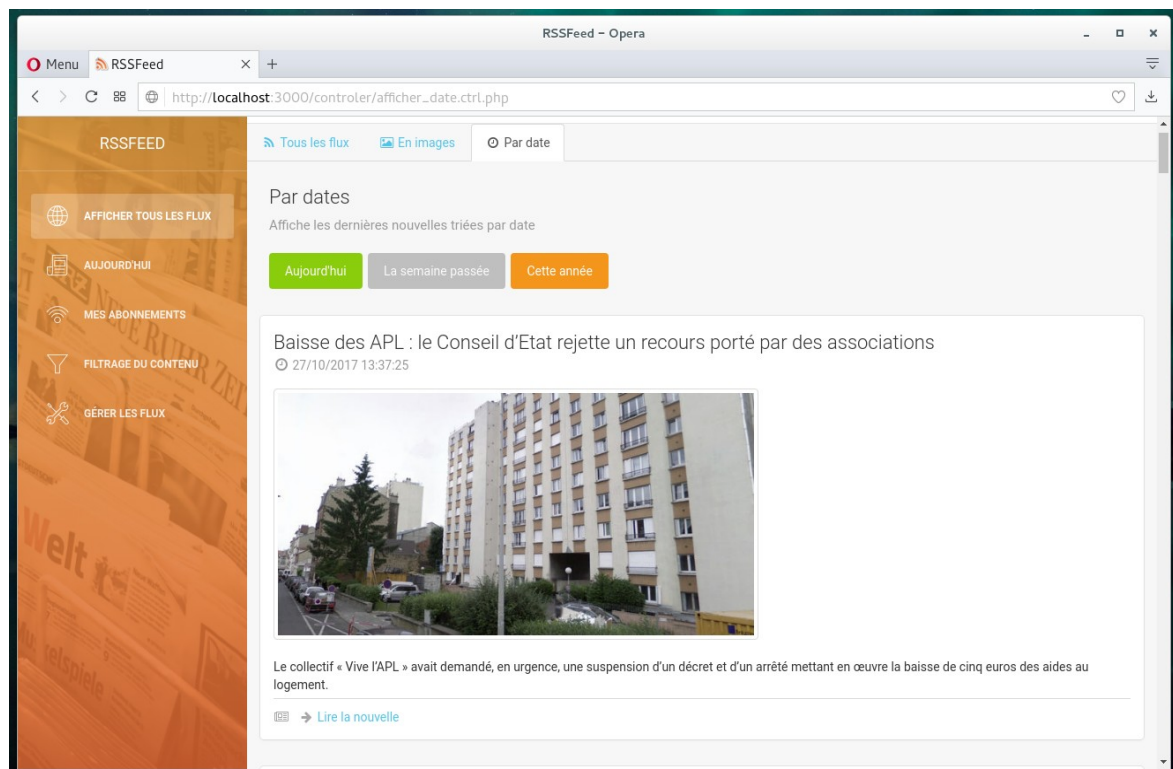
RSSFeed – Opera

Menu RSSFeed × +

http://localhost:3000/controler/afficher_date.ctrl.php

RSSFEED

AFFICHER TOUS LES FLUX

AUJOURD'HUI

MES ABONNEMENTS

FILTRAGE DU CONTENU

GÉRER LES FLUX

Tous les flux En images Par date

Par dates

Affiche les dernières nouvelles triées par date

Aujourd'hui La semaine passée Cette année

Baisse des APL : le Conseil d'Etat rejette un recours porté par des associations

27/10/2017 13:37:25

Le collectif « Vive l'APL » avait demandé, en urgence, une suspension d'un décret et d'un arrêté mettant en œuvre la baisse de cinq euros des aides au logement.

Lire la nouvelle